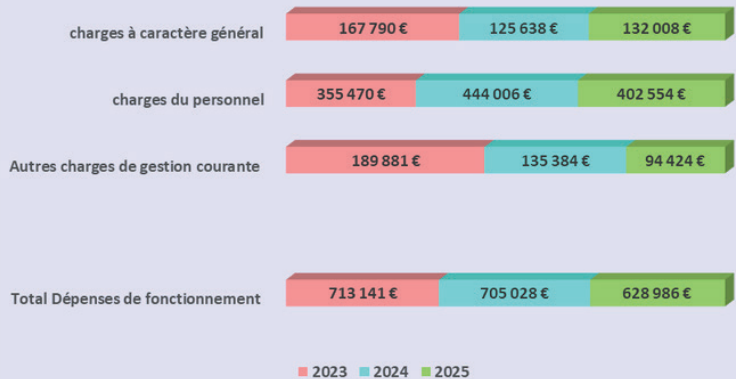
| | | | |
|---|---|---|---|
| charges à caractère général | 167 790 € | 125 638 € | 132 008 € |
| charges du personnel | 355 470 € | 444 006 € | 402 554 € |
| Autres charges de gestion courante | 189 881 € | 135 384 € | 94 424 € |
| Total Dépenses de fonctionnement | 713 141 € | 705 028 € | 628 986 € |

2023 2024 2025